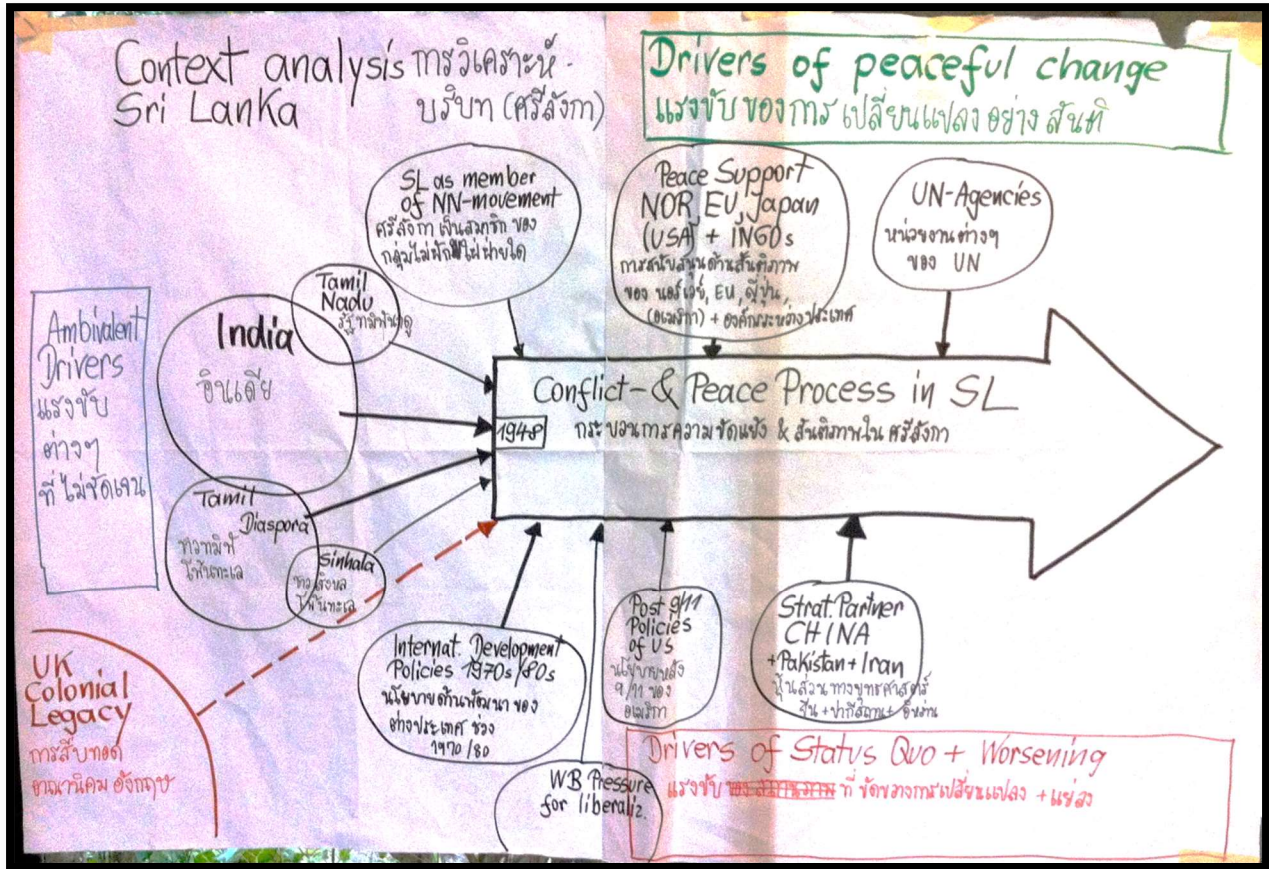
Context analysis การวิเคราะห์บริบท (ศรีลังกา)
Sri Lanka

Drivers of peaceful change
แรงขับของการเปลี่ยนแปลงอย่างสันติ

SL as member of NN-movement
ศรีลังกาเป็นสมาชิกของกลุ่มไม่ฝักใฝ่ฝ่ายใด

Peace Support NOR, EU, Japan (USA) + INGOs
การสนับสนุนด้านสันติภาพของ นอร์เวย์, EU, ญี่ปุ่น, (อเมริกา) + องค์กรระหว่างประเทศ

UN-Agencies
หน่วยงานต่างๆ ของ UN

Ambivalent Drivers
แรงขับต่างๆ ที่ไม่ชัดเจน

Tamil Nadu
รัฐทมิฬนาฑู

India
อินเดีย

Conflict- & Peace Process in SL
1948
กระบวนการความขัดแย้ง & สันติภาพในศรีลังกา

Tamil Diaspora
ชาวทมิฬที่โพ้นทะเล

Sinhala
ชาวสิงหลโพ้นทะเล

UK Colonial Legacy
การสืบทอดอาณานิคมอังกฤษ

Internat. Development Policies 1970s/80s
นโยบายด้านพัฒนาของต่างประเทศ ช่วง 1970/80

WB Pressure for liberaliz.

Post 9/11 Policies of US
นโยบายหลัง 9/11 ของอเมริกา

Strat. Partner CHINA + Pakistan + Iran
หุ้นส่วนทางยุทธศาสตร์ จีน + ปากีสถาน + อิหร่าน

Drivers of Status Quo + Worsening
แรงขับ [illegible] ที่ขัดขวางการเปลี่ยนแปลง + แย่ลง